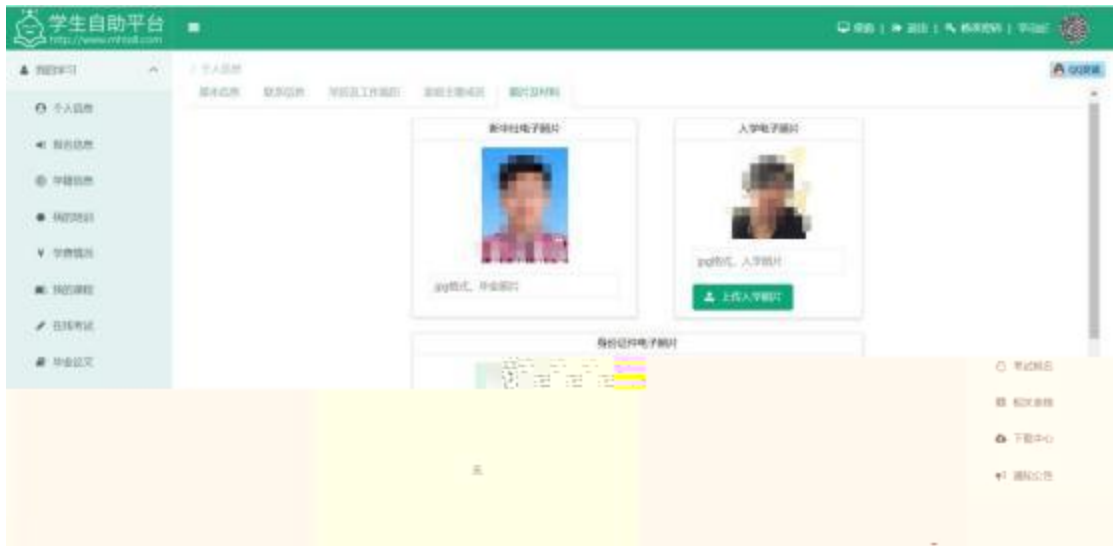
学生自助平台
http://www.mhtall.com

首页 | 退出 | 修改密码 | 学习超

我的学习
个人信息
报名信息
学籍信息
我的班级
学费情况
我的课程
在线考试
毕业论文

个人信息
基本信息 联系信息 学历及工作简历 家庭主要成员 照片及材料

QQ客服

新华社电子照片
jpg格式，毕业照片

入学电子照片
jpg格式，入学照片
上传入学照片

身份证件电子照片

无

考试报名
论文系统
下载中心
通知公告